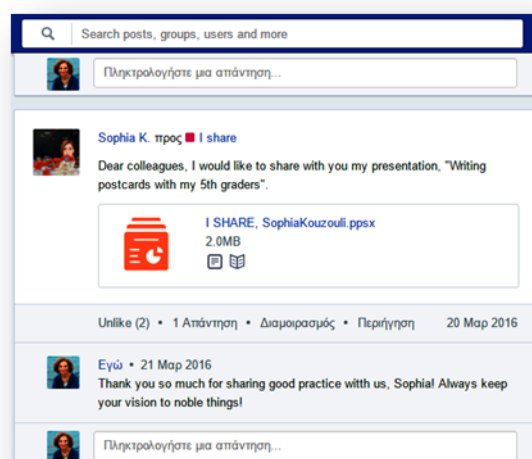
Search posts, groups, users and more

Πληκτρολογήστε μια απάντηση...

Sophia K. προς I share

Dear colleagues, I would like to share with you my presentation, "Writing postcards with my 5th graders".

I SHARE, SophiaKouzouli.ppsx
2.0MB

Unlike (2) • 1 Απάντηση • Διαμοιρασμός • Περιήγηση 20 Μαρ 2016

Εγώ • 21 Μαρ 2016
Thank you so much for sharing good practice witth us, Sophia! Always keep your vision to noble things!

Πληκτρολογήστε μια απάντηση...